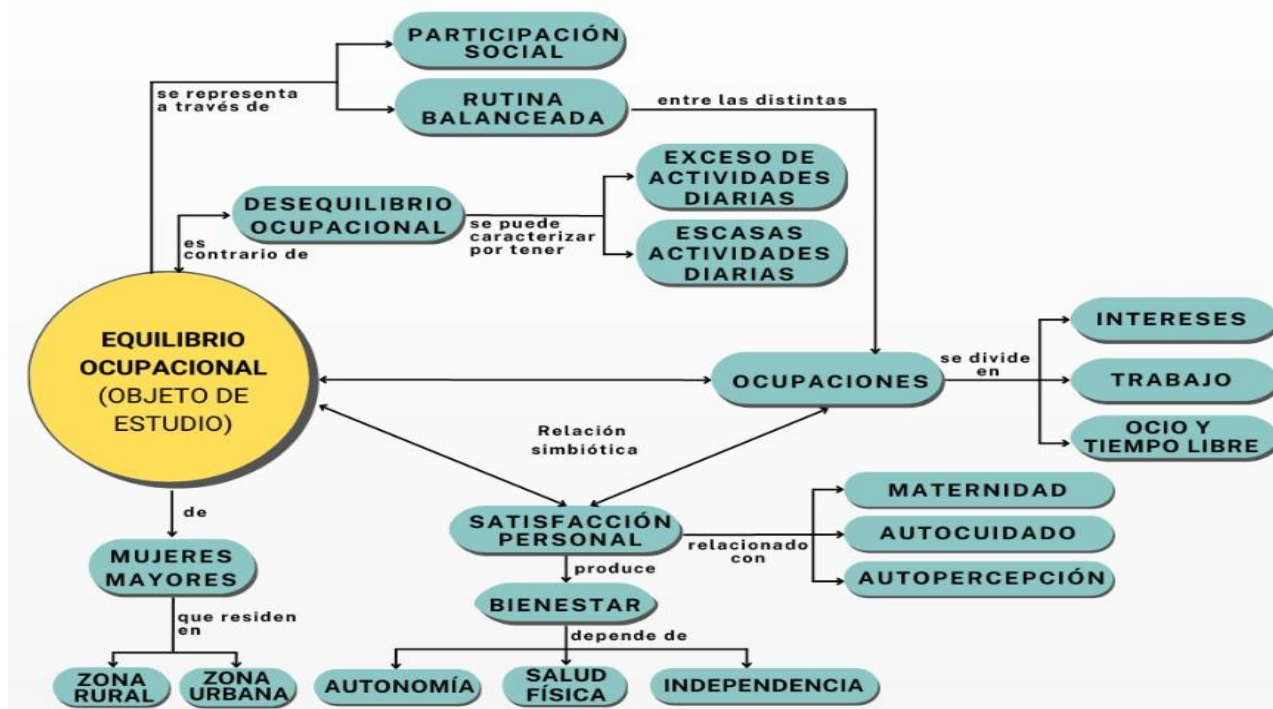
PARTICIPACIÓN SOCIAL

se representa a través de

RUTINA BALANCEADA

entre las distintas

DESEQUILIBRIO OCUPACIONAL

se puede caracterizar por tener

EXCESO DE ACTIVIDADES DIARIAS

ESCASAS ACTIVIDADES DIARIAS

es contrario de

EQUILIBRIO OCUPACIONAL (OBJETO DE ESTUDIO)

OCUPACIONES

se divide en

INTERESES

TRABAJO

OCIO Y TIEMPO LIBRE

Relación simbiótica

SATISFACCIÓN PERSONAL

relacionado con

MATERNIDAD

AUTOCUIDADO

AUTOPERCEPCIÓN

produce

BIENESTAR

depende de

AUTONOMÍA

SALUD FÍSICA

INDEPENDENCIA

de

MUJERES MAYORES

que residen en

ZONA RURAL

ZONA URBANA